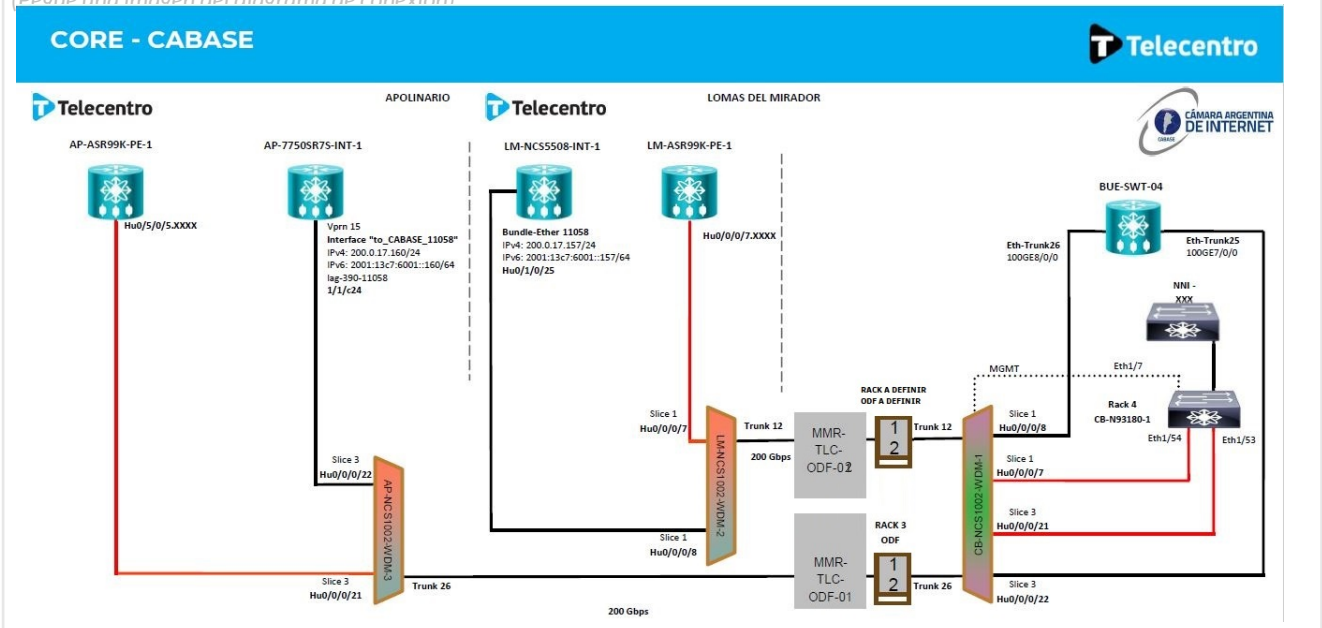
CORE - CABASE

Telecentro

Telecentro

APOLINARIO

Telecentro

LOMAS DEL MIRADOR

CÁMARA ARGENTINA DE INTERNET

CABASE

AP-ASR99K-PE-1

AP-7750SR7S-INT-1

LM-NCS5508-INT-1

LM-ASR99K-PE-1

BUE-SWT-04

Hu0/5/0/5.XXXX

Vprn 15
Interface "to_CABASE_11058"
IPv4: 200.0.17.160/24
IPv6: 2001:13c7:6001::160/64
lag-390-11058
1/1/c24

Bundle-Ether 11058
IPv4: 200.0.17.157/24
IPv6: 2001:13c7:6001::157/64
Hu0/1/0/25

Hu0/0/0/7.XXXX

Eth-Trunk26
100GE8/0/0

Eth-Trunk25
100GE7/0/0

NNI - XXX

MGMT

Eth1/7

RACK A DEFINIR
ODF A DEFINIR

Rack 4
CB-N93180-1

Eth1/54

Eth1/53

Slice 1
Hu0/0/0/7

Trunk 12

LM-NCS1002-WDM-2

200 Gbps

MMR-TLC-ODF-02

1
2

Trunk 12

Slice 1
Hu0/0/0/8

Slice 1
Hu0/0/0/7

CB-NCS1002-WDM-1

Slice 3
Hu0/0/0/22

AP-NCS1002-WDM-3

Slice 1
Hu0/0/0/8

RACK 3
ODF

Slice 3
Hu0/0/0/21

MMR-TLC-ODF-01

1
2

Slice 3
Hu0/0/0/21

Trunk 26

Trunk 26

Slice 3
Hu0/0/0/22

200 Gbps